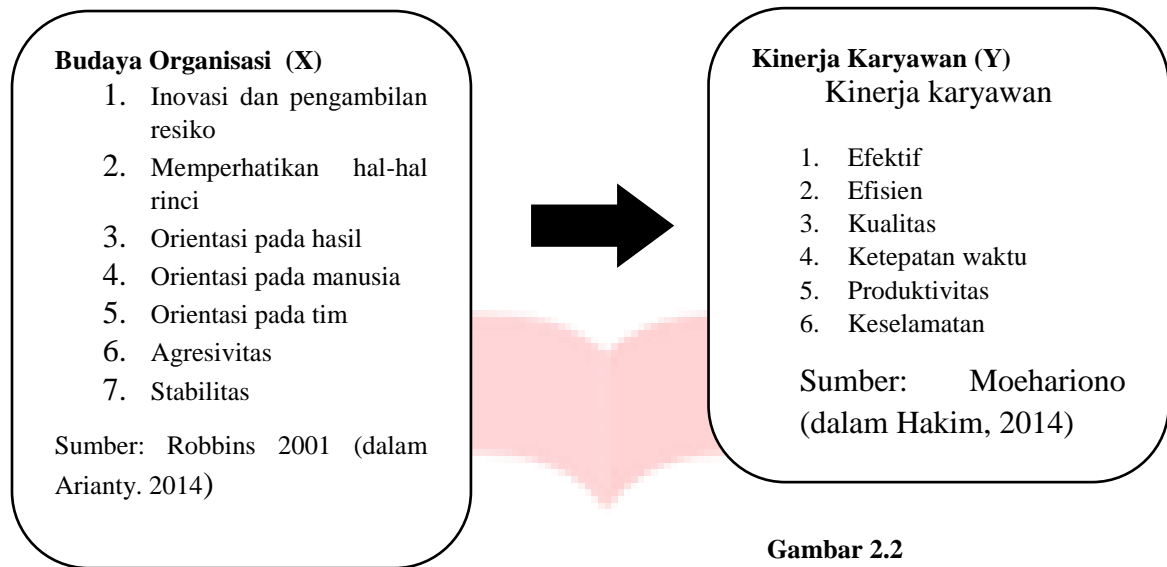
**Budaya Organisasi (X)**

1. Inovasi dan pengambilan resiko
2. Memperhatikan hal-hal rinci
3. Orientasi pada hasil
4. Orientasi pada manusia
5. Orientasi pada tim
6. Agresivitas
7. Stabilitas

Sumber: Robbins 2001 (dalam Arianty. 2014)

**Kinerja Karyawan (Y)**
Kinerja karyawan

1. Efektif
2. Efisien
3. Kualitas
4. Ketepatan waktu
5. Produktivitas
6. Keselamatan

Sumber: Moehariono (dalam Hakim, 2014)

**Gambar 2.2**